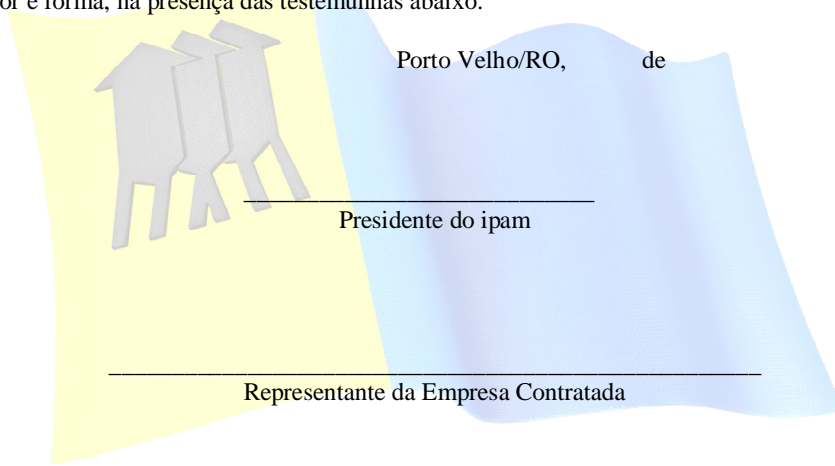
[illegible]or e forma, na presença das testemunhas abaixo.

Porto Velho/RO, de

_______________________________
Presidente do ipam

_______________________________________________
Representante da Empresa Contratada